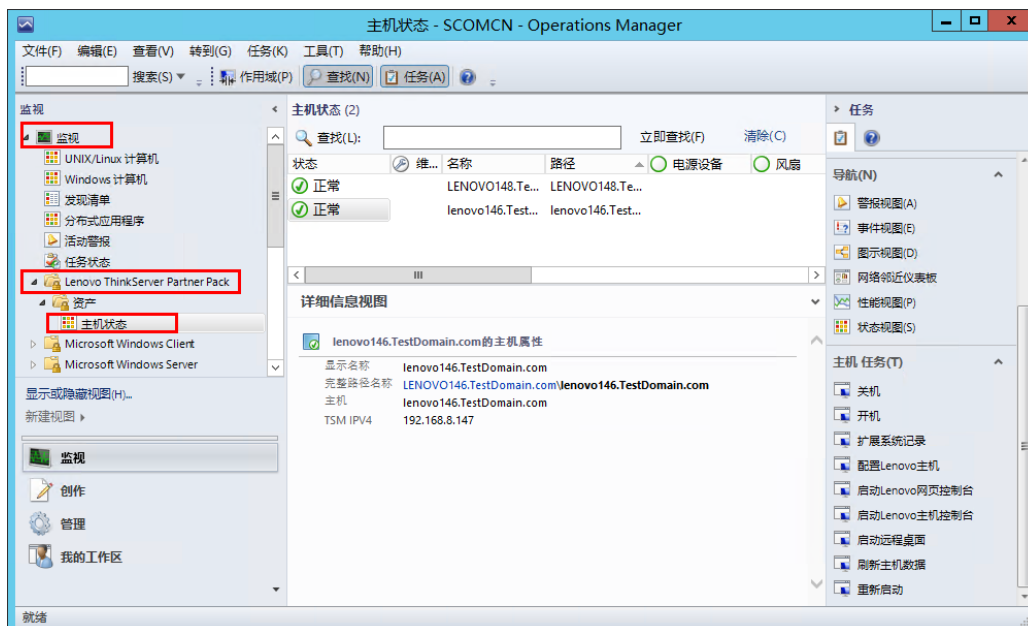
主机状态 - SCOMCN - Operations Manager

文件(F) 编辑(E) 查看(V) 转到(G) 任务(K) 工具(T) 帮助(H)

搜索(S) ▾ 作用域(P) 查找(N) 任务(A)

监视

监视
UNIX/Linux 计算机
Windows 计算机
发现清单
分布式应用程序
活动警报
任务状态
Lenovo ThinkServer Partner Pack
资产
主机状态
Microsoft Windows Client
Microsoft Windows Server

显示或隐藏视图(H)...
新建视图 ▸

监视
创作
管理
我的工作区

主机状态 (2)

查找(L): 立即查找(F) 清除(C)

| 状态 | 维... | 名称 | 路径 | 电源设备 | 风扇 |
|---|---|---|---|---|---|
| 正常 | | LENOVO148.Te... | LENOVO148.Te... | | |
| 正常 | | lenovo146.Test... | lenovo146.Test... | | |

详细信息视图

lenovo146.TestDomain.com的主机属性

显示名称 lenovo146.TestDomain.com
完整路径名称 LENOVO146.TestDomain.com\lenovo146.TestDomain.com
主机 lenovo146.TestDomain.com
TSM IPV4 192.168.8.147

任务

导航(N)
警报视图(A)
事件视图(E)
图示视图(D)
网络邻近仪表板
性能视图(P)
状态视图(S)

主机 任务(T)
关机
开机
扩展系统记录
配置Lenovo主机
启动Lenovo网页控制台
启动Lenovo主机控制台
启动远程桌面
刷新主机数据
重新启动

就绪